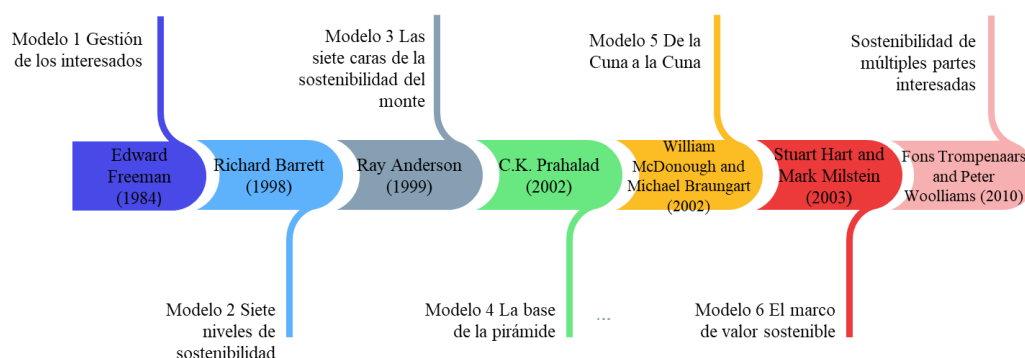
Modelo 1 Gestión de los interesados

Modelo 3 Las siete caras de la sostenibilidad del monte

Modelo 5 De la Cuna a la Cuna

Sostenibilidad de múltiples partes interesadas

Edward Freeman (1984)

Richard Barrett (1998)

Ray Anderson (1999)

C.K. Prahalad (2002)

William McDonough and Michael Braungart (2002)

Stuart Hart and Mark Milstein (2003)

Fons Trompenaars and Peter Woolliams (2010)

Modelo 2 Siete niveles de sostenibilidad

Modelo 4 La base de la pirámide

...

Modelo 6 El marco de valor sostenible